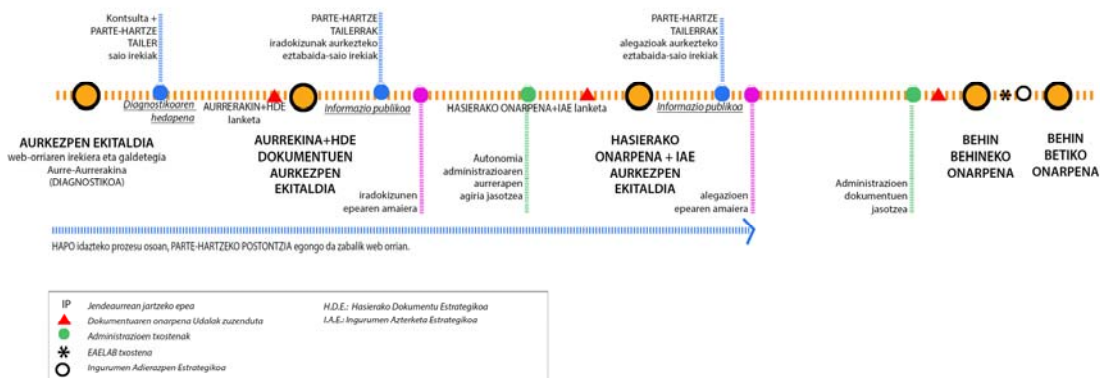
Kontsulta + PARTE-HARTZE TAILER saio irekiak

PARTE-HARTZE TAILERRAK iradokizunak aurkezteko eztabaida-saio irekiak

PARTE-HARTZE TAILERRAK alegazioak aurkezteko eztabaida-saio irekiak

Diagnostikoaren hedapena

AURRERAKIN+HDE lanketa

Informazio publikoa

HASIERAKO ONARPENA+IAE lanketa

Informazio publikoa

AURKEZPEN EKITALDIA
web-orriaren irekiera eta galdetegia
Aurre-Aurrerakina (DIAGNOSTIKOA)

AURREKINA+HDE DOKUMENTUEN AURKEZPEN EKITALDIA

iradokizunen epearen amaiera

Autonomia administrazioaren aurrerapen agiria jasotzea

HASIERAKO ONARPENA + IAE AURKEZPEN EKITALDIA

alegazioen epearen amaiera

Administrazioen dokumentuen jasotzea

BEHIN BEHINEKO ONARPENA

BEHIN BETIKO ONARPENA

HAPO idazteko prozesu osoan, PARTE-HARTZEKO POSTONTZIA egongo da zabalik web orrian.

IP Jendeaurrean jartzeko epea
Dokumentuaren onarpena Udalak zuzenduta
Administrazioen txostenak
EAELAB txostena
Ingurumen Adierazpen Estrategikoa

H.D.E.: Hasierako Dokumentu Estrategikoa
I.A.E.: Ingurumen Azterketa Estrategikoa